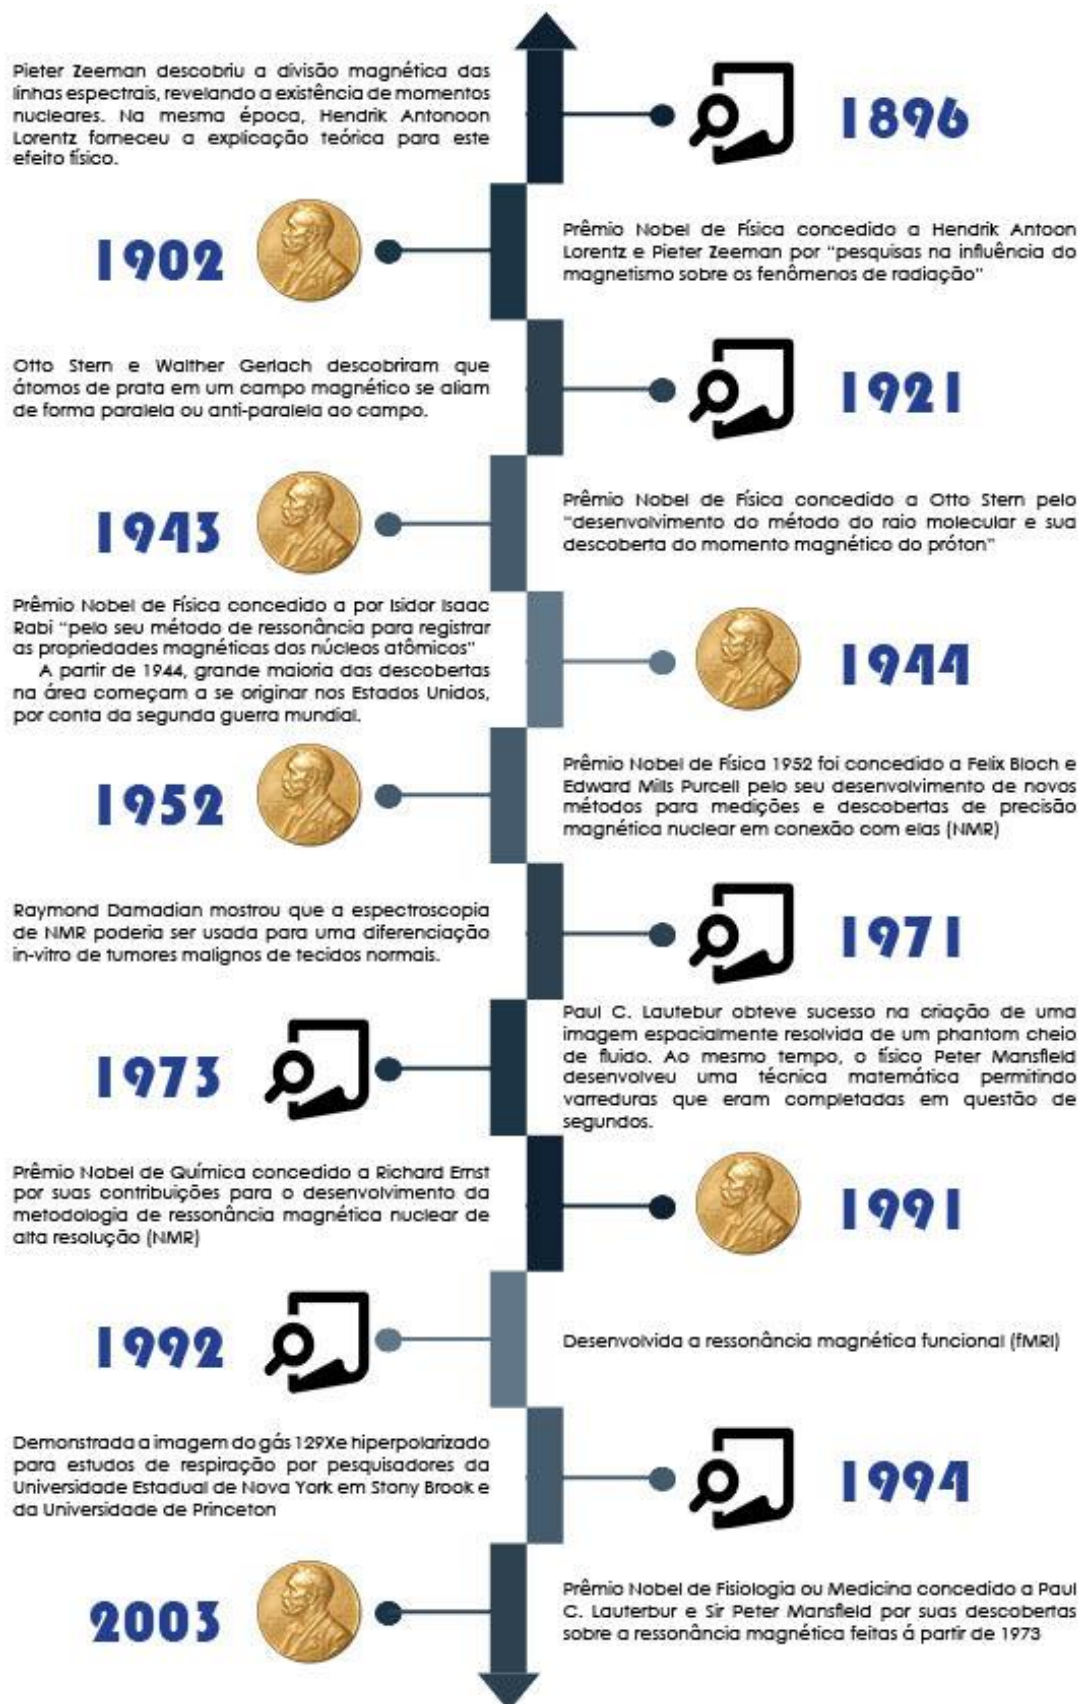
Pieter Zeeman descobriu a divisão magnética das linhas espectrais, revelando a existência de momentos nucleares. Na mesma época, Hendrik Antonoon Lorentz forneceu a explicação teórica para este efeito físico.

1896

1902

Prêmio Nobel de Física concedido a Hendrik Antoon Lorentz e Pieter Zeeman por "pesquisas na influência do magnetismo sobre os fenômenos de radiação"

Otto Stern e Walther Gerlach descobriram que átomos de prata em um campo magnético se aliam de forma paralela ou anti-paralela ao campo.

1921

1943

Prêmio Nobel de Física concedido a Otto Stern pelo "desenvolvimento do método do raio molecular e sua descoberta do momento magnético do próton"

Prêmio Nobel de Física concedido a por Isidor Isaac Rabi "pelo seu método de ressonância para registrar as propriedades magnéticas dos núcleos atômicos"

A partir de 1944, grande maioria das descobertas na área começam a se originar nos Estados Unidos, por conta da segunda guerra mundial.

1944

1952

Prêmio Nobel de Física 1952 foi concedido a Felix Bloch e Edward Mills Purcell pelo seu desenvolvimento de novos métodos para medições e descobertas de precisão magnética nuclear em conexão com elas (NMR)

Raymond Damadian mostrou que a espectroscopia de NMR poderia ser usada para uma diferenciação in-vitro de tumores malignos de tecidos normais.

1971

1973

Paul C. Lautebur obteve sucesso na criação de uma imagem espacialmente resolvida de um phantom cheio de fluido. Ao mesmo tempo, o físico Peter Mansfield desenvolveu uma técnica matemática permitindo varreduras que eram completadas em questão de segundos.

Prêmio Nobel de Química concedido a Richard Ernst por suas contribuições para o desenvolvimento da metodologia de ressonância magnética nuclear de alta resolução (NMR)

1991

1992

Desenvolvida a ressonância magnética funcional (fMRI)

Demonstrada a imagem do gás 129Xe hiperpolarizado para estudos de respiração por pesquisadores da Universidade Estadual de Nova York em Stony Brook e da Universidade de Princeton

1994

2003

Prêmio Nobel de Fisiologia ou Medicina concedido a Paul C. Lauterbur e Sir Peter Mansfield por suas descobertas sobre a ressonância magnética feitas á partir de 1973